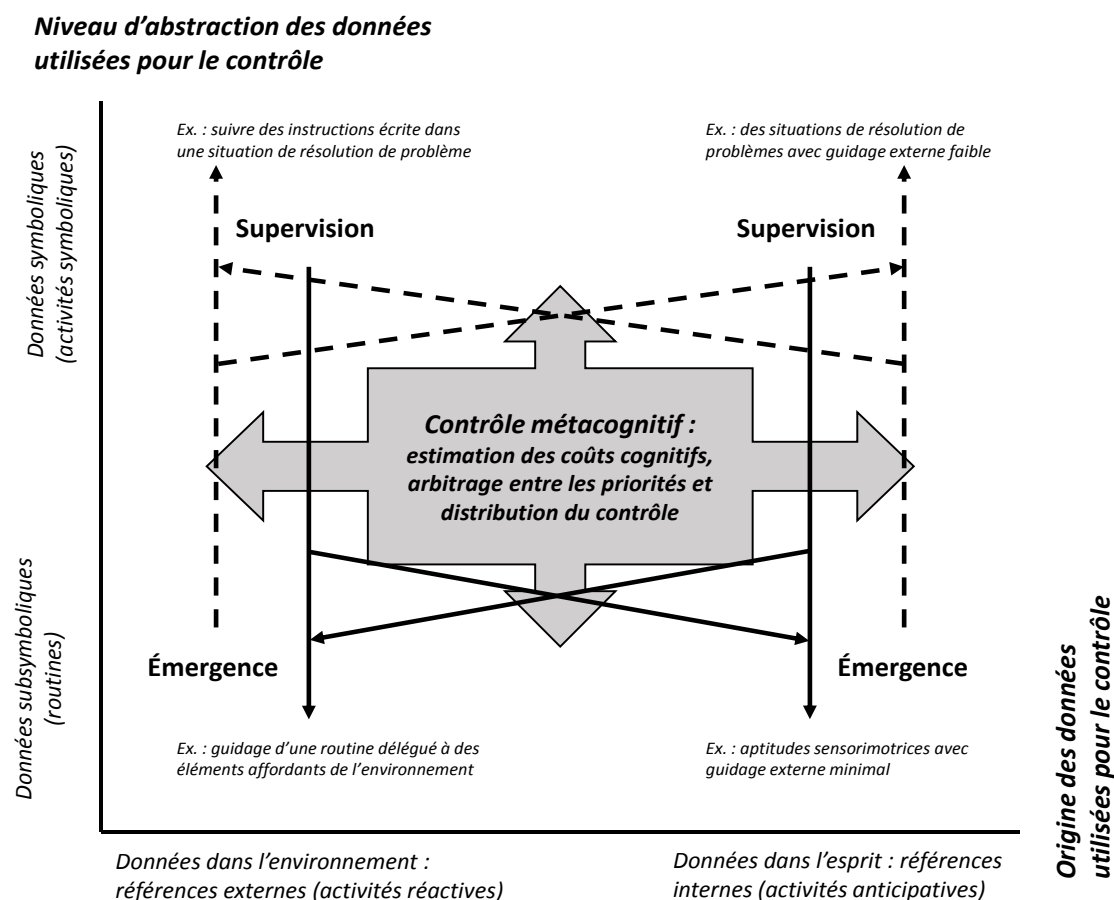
*Niveau d'abstraction des données utilisées pour le contrôle*

*Données symboliques (activités symboliques)*

*Ex. : suivre des instructions écrite dans une situation de résolution de problème*

*Ex. : des situations de résolution de problèmes avec guidage externe faible*

**Supervision**

**Supervision**

***Contrôle métacognitif :***
***estimation des coûts cognitifs, arbitrage entre les priorités et distribution du contrôle***

*Données subsymboliques (routines)*

**Émergence**

**Émergence**

*Ex. : guidage d'une routine délégué à des éléments affordants de l'environnement*

*Ex. : aptitudes sensorimotrices avec guidage externe minimal*

*Données dans l'environnement : références externes (activités réactives)*

*Données dans l'esprit : références internes (activités anticipatives)*

***Origine des données utilisées pour le contrôle***